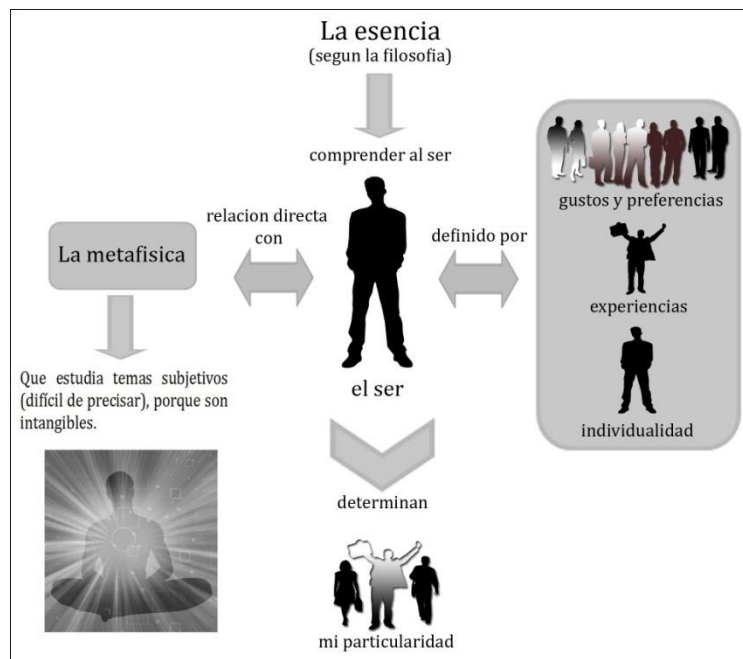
La esencia
(segun la filosofia)

comprender al ser

relacion directa con

La metafisica

Que estudia temas subjetivos (difícil de precisar), porque son intangibles.

el ser

definido por

gustos y preferencias

experiencias

individualidad

determinan

mi particularidad